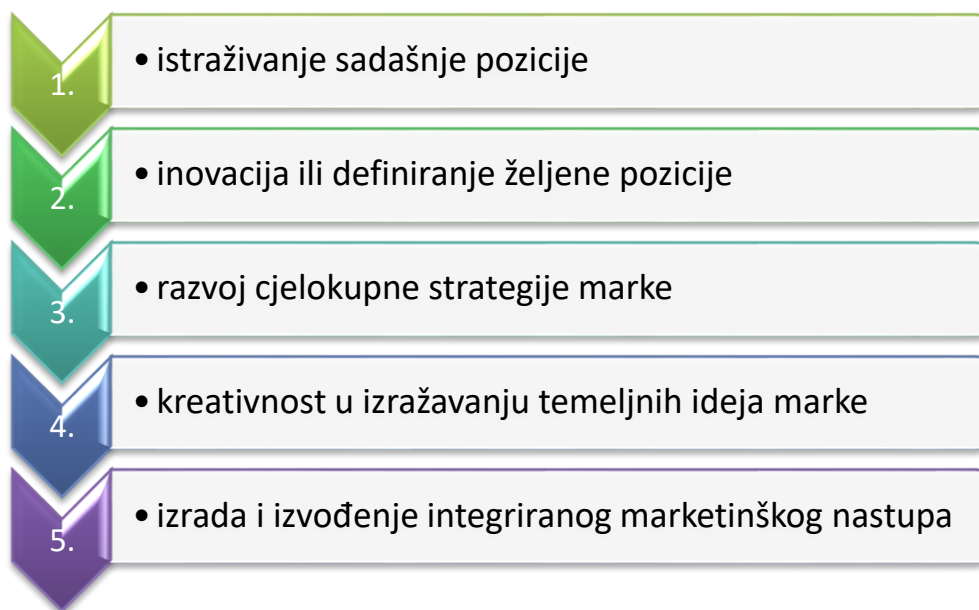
1.
• istraživanje sadašnje pozicije

2.
• inovacija ili definiranje željene pozicije

3.
• razvoj cjelokupne strategije marke

4.
• kreativnost u izražavanju temeljnih ideja marke

5.
• izrada i izvođenje integriranog marketinškog nastupa